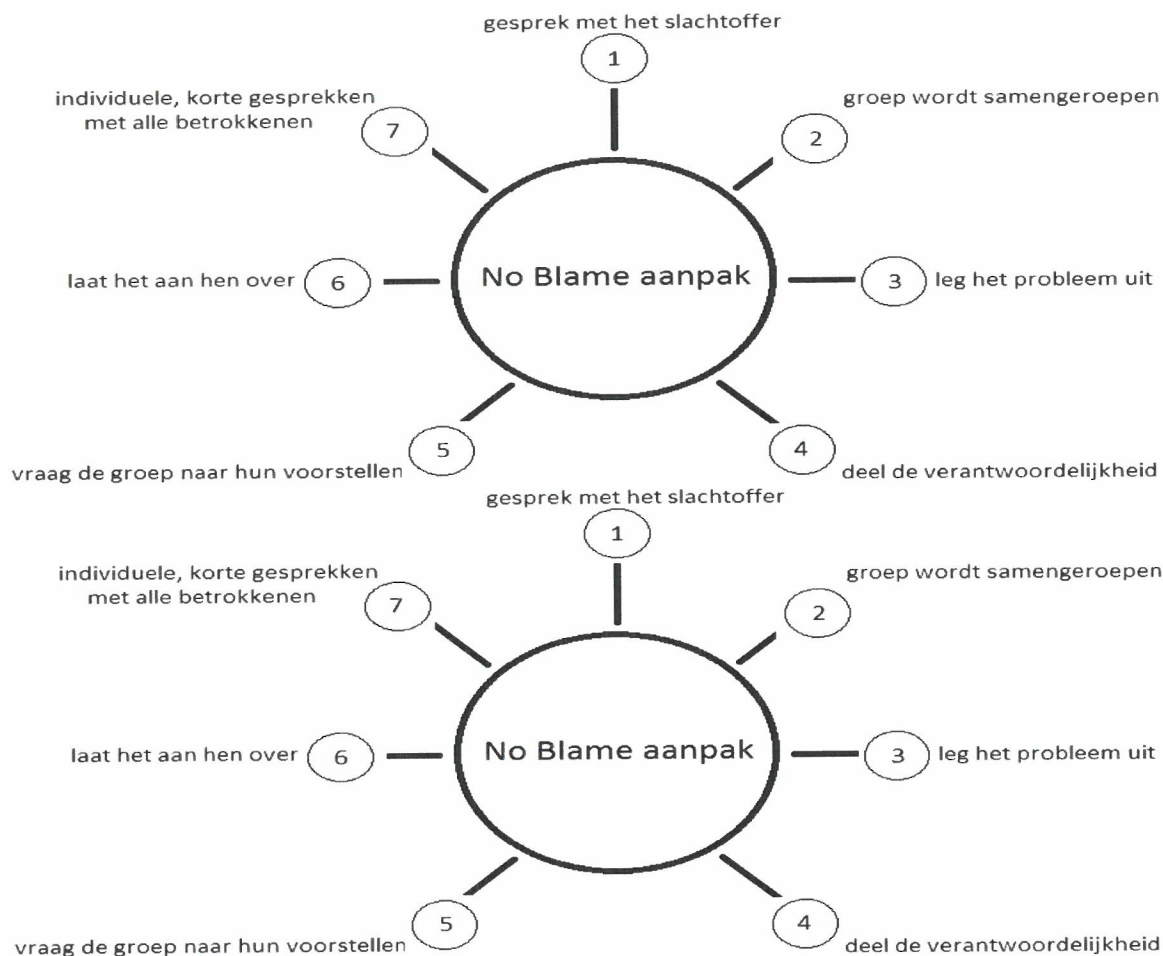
gesprek met het slachtoffer
1

individuele, korte gesprekken met alle betrokkenen
7

groep wordt samengeroepen
2

No Blame aanpak

laat het aan hen over
6

3
leg het probleem uit

5
vraag de groep naar hun voorstellen

4
deel de verantwoordelijkheid

gesprek met het slachtoffer
1

individuele, korte gesprekken met alle betrokkenen
7

groep wordt samengeroepen
2

No Blame aanpak

laat het aan hen over
6

3
leg het probleem uit

5
vraag de groep naar hun voorstellen

4
deel de verantwoordelijkheid